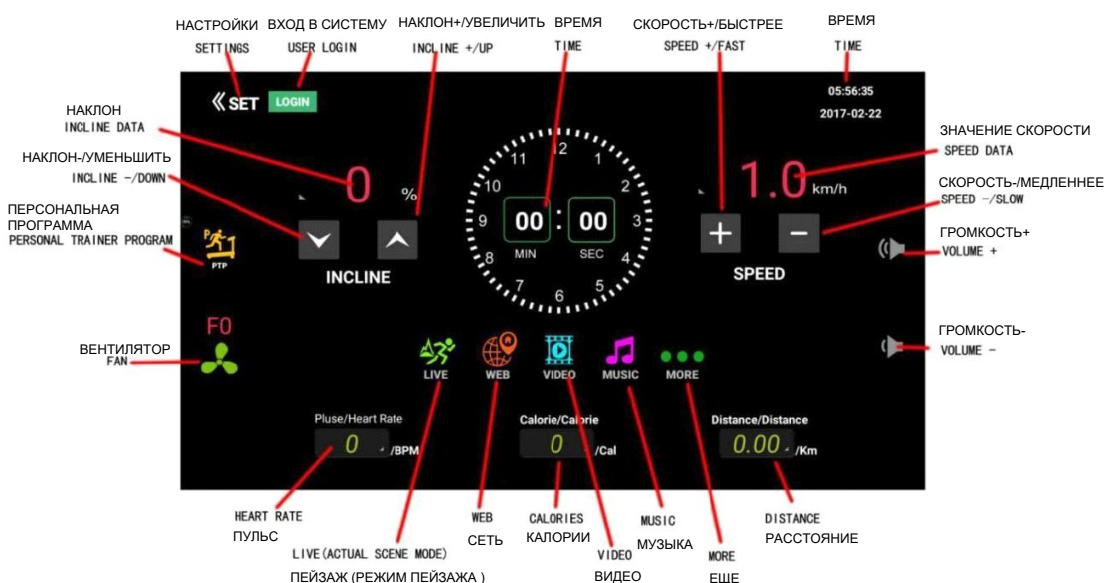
НАСТРОЙКИ
SETTINGS

ВХОД В СИСТЕМУ
USER LOGIN

НАКЛОН+/УВЕЛИЧИТЬ
INCLINE +/UP

ВРЕМЯ
TIME

СКОРОСТЬ+/БЫСТРЕЕ
SPEED +/FAST

ВРЕМЯ
TIME

《SET
LOGIN

05:56:35
2017-02-22

НАКЛОН
INCLINE DATA

НАКЛОН-/УМЕНЬШИТЬ
INCLINE -/DOWN

ПЕРСОНАЛЬНАЯ ПРОГРАММА
PERSONAL TRAINER PROGRAM

PTP

0 %

INCLINE

12 1 2 3 4 5 6 7 8 9 10 11

00 : 00
MIN SEC

ЗНАЧЕНИЕ СКОРОСТИ
SPEED DATA

1.0 km/h

СКОРОСТЬ-/МЕДЛЕННЕЕ
SPEED -/SLOW

SPEED

ГРОМКОСТЬ+
VOLUME +

F0

ВЕНТИЛЯТОР
FAN

LIVE
WEB
VIDEO
MUSIC
MORE

ГРОМКОСТЬ-
VOLUME -

Pluse/Heart Rate
0 /BPM

Calorie/Calorie
0 /Cal

Distance/Distance
0.00 /Km

HEART RATE
ПУЛЬС

LIVE(ACTUAL SCENE MODE)
ПЕЙЗАЖ (РЕЖИМ ПЕЙЗАЖА )

WEB
СЕТЬ

CALORIES
КАЛОРИИ

VIDEO
ВИДЕО

MUSIC
МУЗЫКА

MORE
ЕЩЕ

DISTANCE
РАССТОЯНИЕ